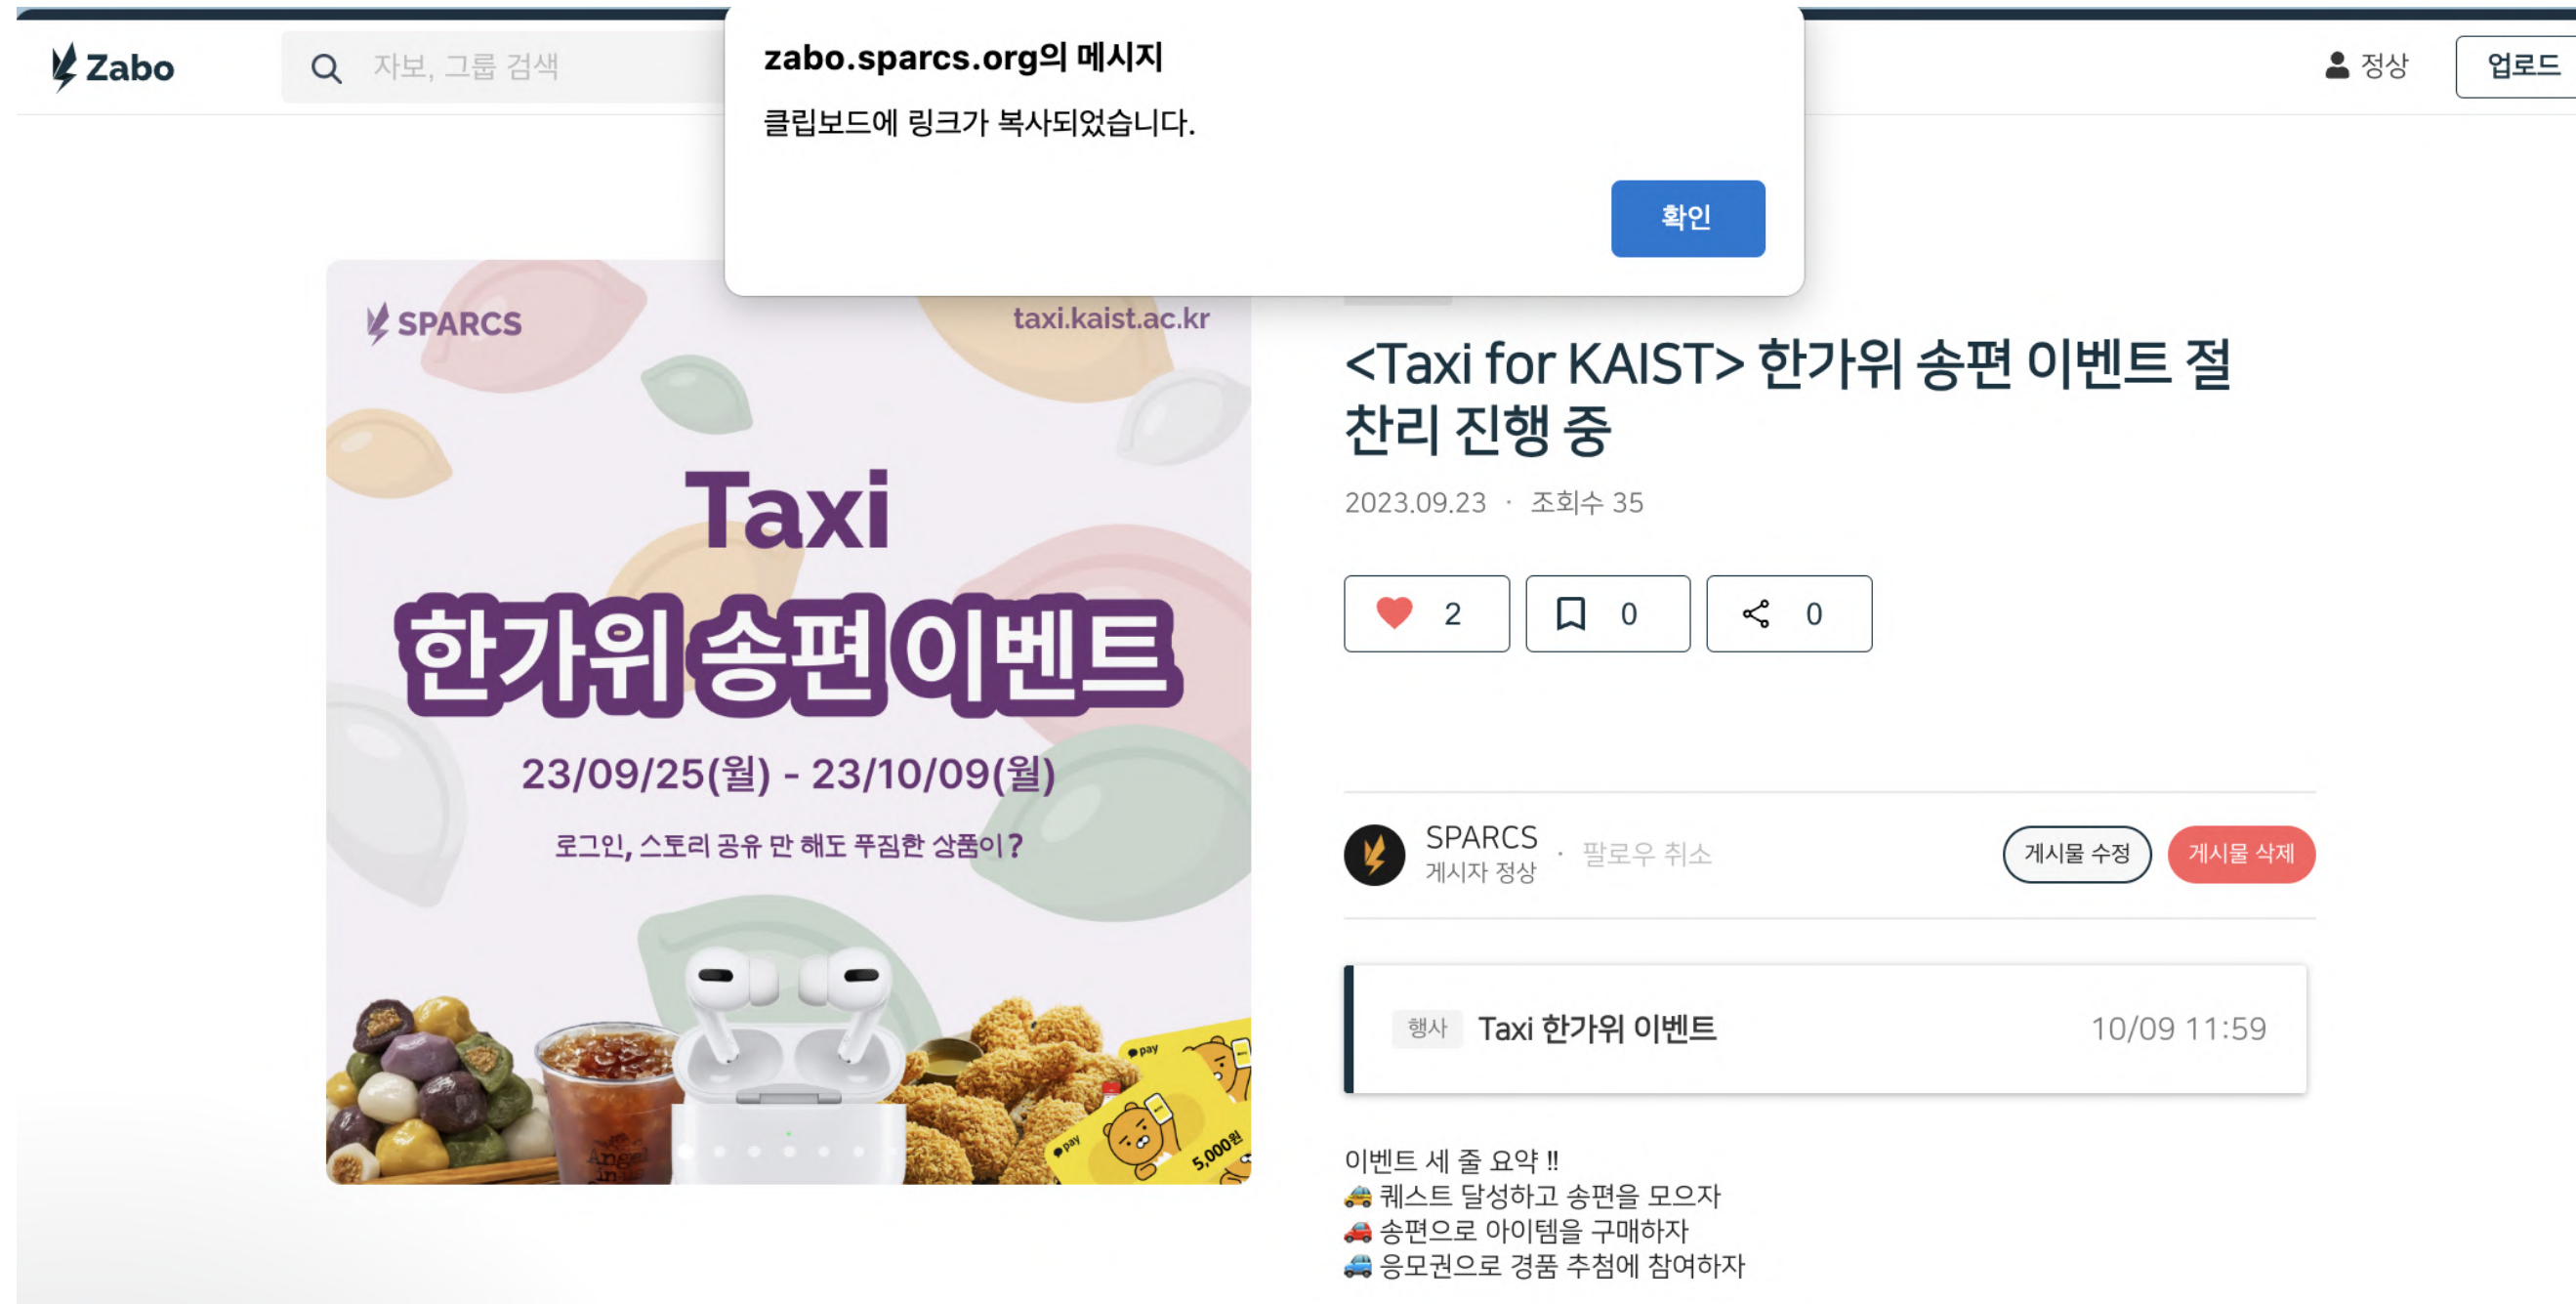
Zabo

자보, 그룹 검색

zabo.sparcs.org의 메시지

클립보드에 링크가 복사되었습니다.

확인

정상

업로드

SPARCS

taxi.kaist.ac.kr

Taxi

한가위 송편 이벤트

23/09/25(월) - 23/10/09(월)

로그인, 스토리 공유 만 해도 푸짐한 상품이?

pay

pay

5,000원

<Taxi for KAIST> 한가위 송편 이벤트 절찬리 진행 중

2023.09.23 · 조회수 35

2

0

0

SPARCS

게시자 정상

· 팔로우 취소

게시물 수정

게시물 삭제

행사

Taxi 한가위 이벤트

10/09 11:59

이벤트 세 줄 요약 !!
🚕 퀘스트 달성하고 송편을 모으자
🚗 송편으로 아이템을 구매하자
🚙 응모권으로 경품 추첨에 참여하자